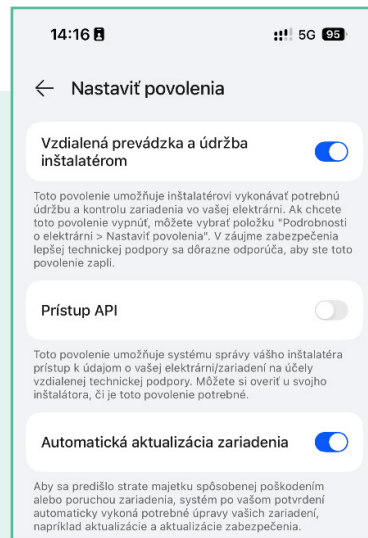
14:16 5G 95

← Nastaviť povolenia

Vzdialená prevádzka a údržba inštalatérom

Toto povolenie umožňuje inštalatérovi vykonávať potrebnú údržbu a kontrolu zariadenia vo vašej elektrárni. Ak chcete toto povolenie vypnúť, môžete vybrať položku "Podrobnosti o elektrárni > Nastaviť povolenia". V záujme zabezpečenia lepšej technickej podpory sa dôrazne odporúča, aby ste toto povolenie zapli.

Prístup API

Toto povolenie umožňuje systému správy vášho inštalatéra prístup k údajom o vašej elektrárni/zariadení na účely vzdialenej technickej podpory. Môžete si overiť u svojho inštalátora, či je toto povolenie potrebné.

Automatická aktualizácia zariadenia

Aby sa predišlo strate majetku spôsobenej poškodením alebo poruchou zariadenia, systém po vašom potvrdení automaticky vykoná potrebné úpravy vašich zariadení, napríklad aktualizácie a aktualizácie zabezpečenia.